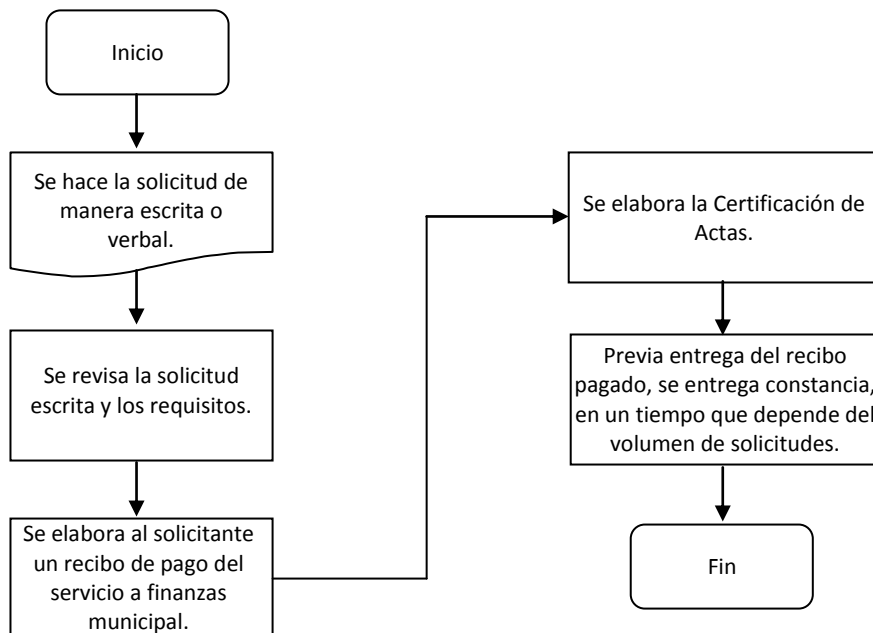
Inicio

Se hace la solicitud de manera escrita o verbal.

Se revisa la solicitud escrita y los requisitos.

Se elabora al solicitante un recibo de pago del servicio a finanzas municipal.

Se elabora la Certificación de Actas.

Previa entrega del recibo pagado, se entrega constancia, en un tiempo que depende del volumen de solicitudes.

Fin